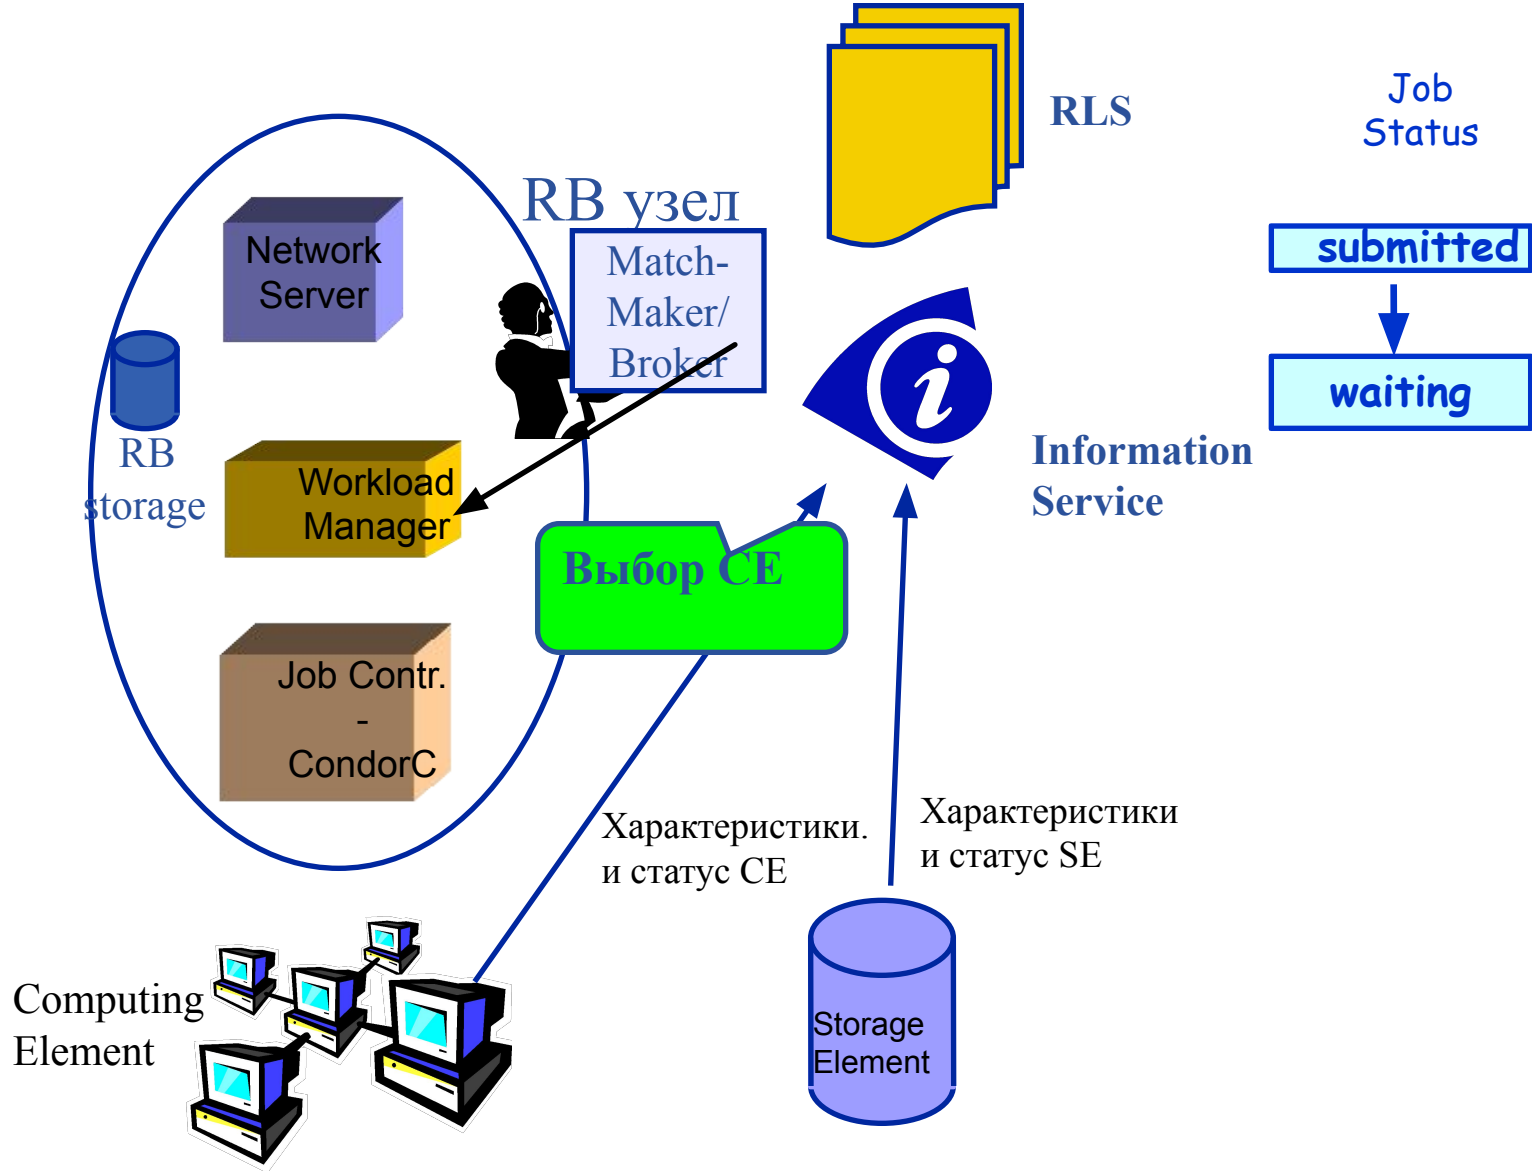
RLS

Job Status

submitted

waiting

RB узел

Match-Maker/ Broker

Network Server

RB storage

Workload Manager

Job Contr. - CondorC

Выбор CE

Information Service

Характеристики. и статус CE

Характеристики и статус SE

Computing Element

Storage Element